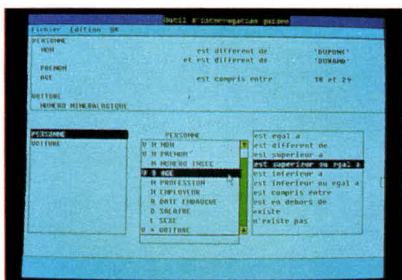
Outil d'interrogation guidee

Fichier Edition OK

PERSONNE
NOM est different de 'DUPONT'
et est different de 'DURAND'
PRENOM
AGE est compris entre 18 et 29

VOITURE
NUMERO MINERALOGIQUE

PERSONNE
VOITURE

PERSONNE
H NOM
H PRENOM
H NUMERO INSEE
H AGE
H PROFESSION
H EMPLOYEUR
H DATE EMBAUCHE
H SALAIRE
SEXE
VOITURE

est egal a
est different de
est superieur a
est superieur ou egal a
est inferieur a
est inferieur ou egal a
est compris entre
est en dehors de
existe
n'existe pas